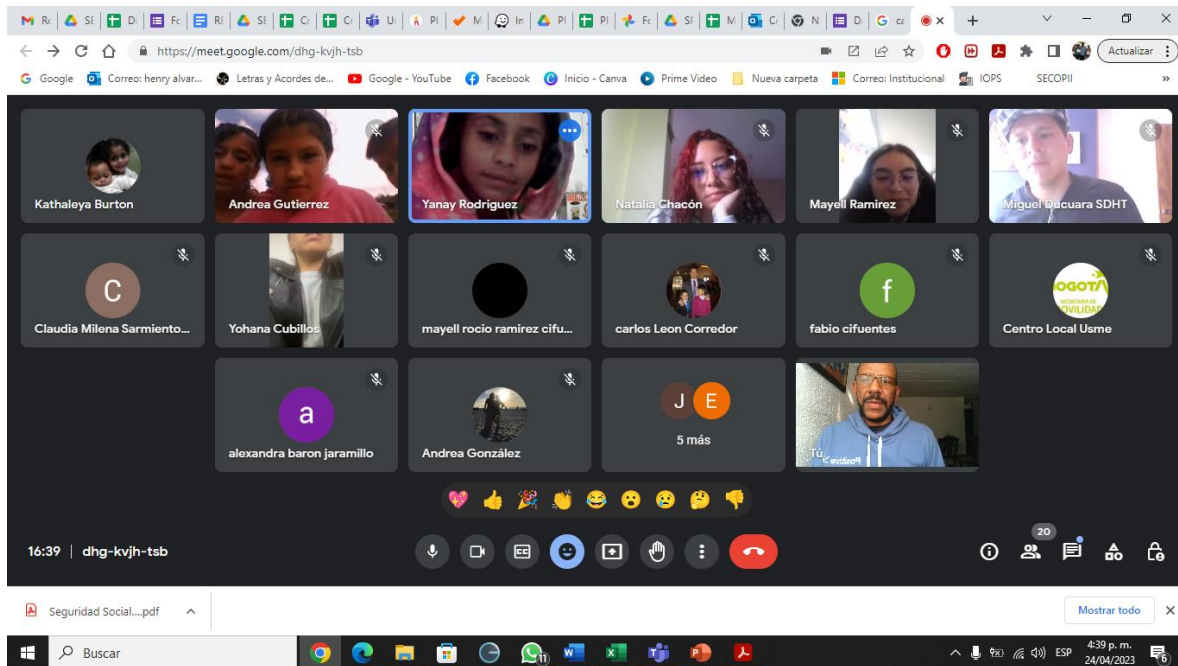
M R | S | D | Fc | R | S | C | C | U | P | M | In | P | P | Fc | S | M | C | N | D | G ca | ×

https://meet.google.com/dhg-kvjh-tsb

Actualizar

Google | Correo: henry alvar... | Letras y Acordes de... | Google - YouTube | Facebook | Inicio - Canva | Prime Video | Nueva carpeta | Correo: Institucional | IOPS | SECOPII

Kathaleya Burton
Andrea Gutierrez
Yanay Rodriguez
Natalia Chacón
Mayell Ramirez
Miguel Ducuara SDHT

C
Claudia Milena Sarmiento...
Yohana Cubillos
mayell rocio ramirez cifu...
carlos Leon Corredor
f
fabio cifuentes
BOGOTÁ SECRETARÍA DE MOVILIDAD
Centro Local Usme

a
alexandra baron jaramillo
Andrea González
J E
5 más
Tú

16:39 | dhg-kvjh-tsb

20

Seguridad Social....pdf

Mostrar todo

Buscar

ESP
4:39 p. m.
24/04/2023